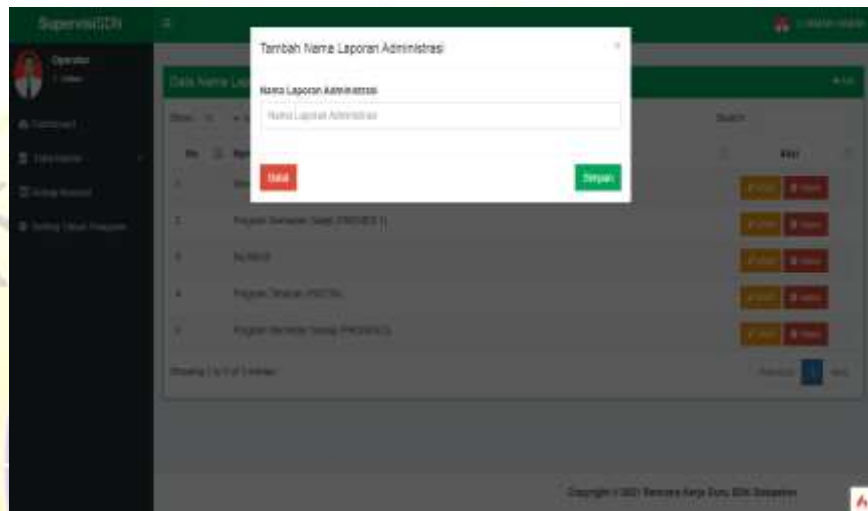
SupervisiSDN

Operator

Tambah Nama Laporan Administrasi

×

Nama Laporan Administrasi

Nama Laporan Administrasi

Batal

Simpan

Data Nama La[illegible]

Show 10

Search:

No

Aksi

1

2

Program Semester Gasal (PROMES I)

3

Silabus

4

Program Tahunan (PROTA)

5

Program Semester Genap (PROMES II)

Showing 1 to 5 of 5 entries

Previous

1

Next

Copyright © 2021 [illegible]